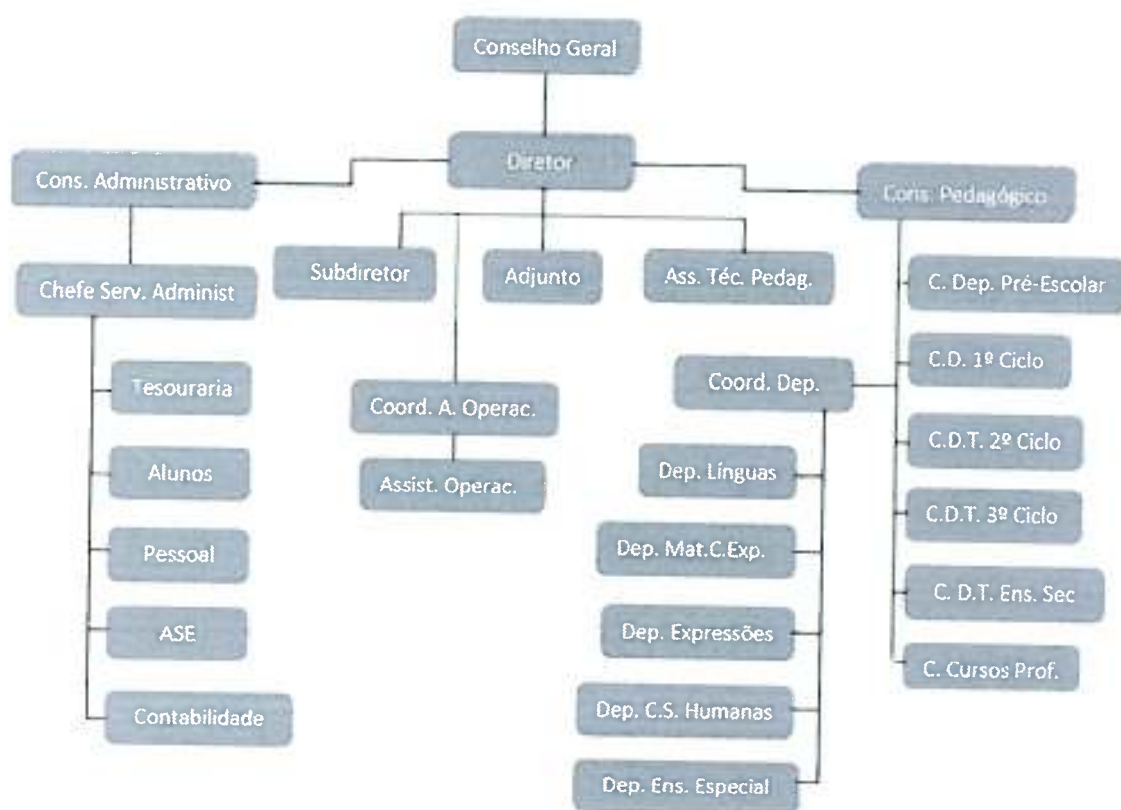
Conselho Geral

Diretor

Cons. Administrativo

Cons. Pedagógico

Subdiretor

Adjunto

Ass. Téc. Pedag.

Chefe Serv. Administ

Tesouraria

Alunos

Pessoal

ASE

Contabilidade

Coord. A. Operac.

Assist. Operac.

C. Dep. Pré-Escolar

C.D. 1º Ciclo

Coord. Dep.

C.D.T. 2º Ciclo

C.D.T. 3º Ciclo

C. D.T. Ens. Sec

C. Cursos Prof.

Dep. Línguas

Dep. Mat.C.Exp.

Dep. Expressões

Dep. C.S. Humanas

Dep. Ens. Especial